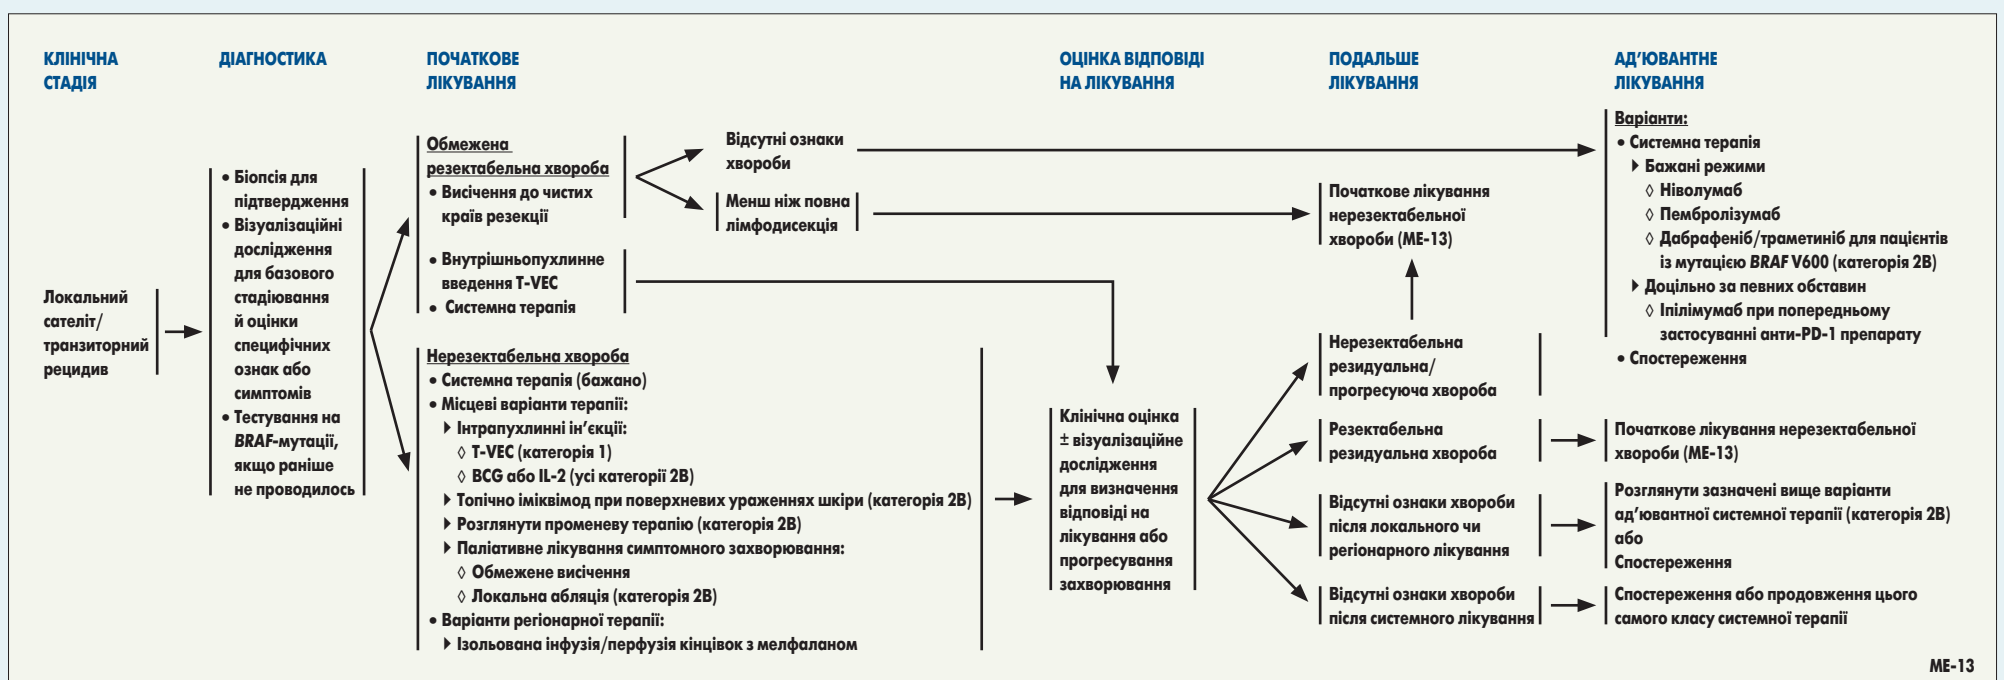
КЛІНІЧНА СТАДІЯ

ДІАГНОСТИКА

ПОЧАТКОВЕ ЛІКУВАННЯ

ОЦІНКА ВІДПОВІДІ НА ЛІКУВАННЯ

ПОДАЛЬШЕ ЛІКУВАННЯ

АД'ЮВАНТНЕ ЛІКУВАННЯ

Локальний сателіт/ транзиторний рецидив

• Біопсія для підтвердження
• Візуалізаційні дослідження для базового стадіювання й оцінки специфічних ознак або симптомів
• Тестування на *BRAF*-мутації, якщо раніше не проводилось

Обмежена резектабельна хвороба
• Висічення до чистих країв резекції

Відсутні ознаки хвороби

Менш ніж повна лімфодисекція

• Внутрішньопухлинне введення T-VEC
• Системна терапія

Нерезектабельна хвороба
• Системна терапія (бажано)
• Місцеві варіанти терапії:
▸ Інтрапухлинні ін'єкції:
◊ T-VEC (категорія 1)
◊ BCG або IL-2 (усі категорії 2B)
▸ Топічно іміквімод при поверхневих ураженнях шкіри (категорія 2B)
▸ Розглянути променеву терапію (категорія 2B)
▸ Паліативне лікування симптомного захворювання:
◊ Обмежене висічення
◊ Локальна абляція (категорія 2B)
• Варіанти регіонарної терапії:
▸ Ізольована інфузія/перфузія кінцівок з мелфаланом

Клінічна оцінка ± візуалізаційне дослідження для визначення відповіді на лікування або прогресування захворювання

Початкове лікування нерезектабельної хвороби (ME-13)

Нерезектабельна резидуальна/ прогресуюча хвороба

Резектабельна резидуальна хвороба

Відсутні ознаки хвороби після локального чи регіонарного лікування

Відсутні ознаки хвороби після системного лікування

Варіанти:
• Системна терапія
▸ Бажані режими
◊ Ніволумаб
◊ Пембролізумаб
◊ Дабрафеніб/траметиніб для пацієнтів із мутацією *BRAF* V600 (категорія 2B)
▸ Доцільно за певних обставин
◊ Іпілімумаб при попередньому застосуванні анти-PD-1 препарату
• Спостереження

Початкове лікування нерезектабельної хвороби (ME-13)

Розглянути зазначені вище варіанти ад'ювантної системної терапії (категорія 2B) або Спостереження

Спостереження або продовження цього самого класу системної терапії

ME-13